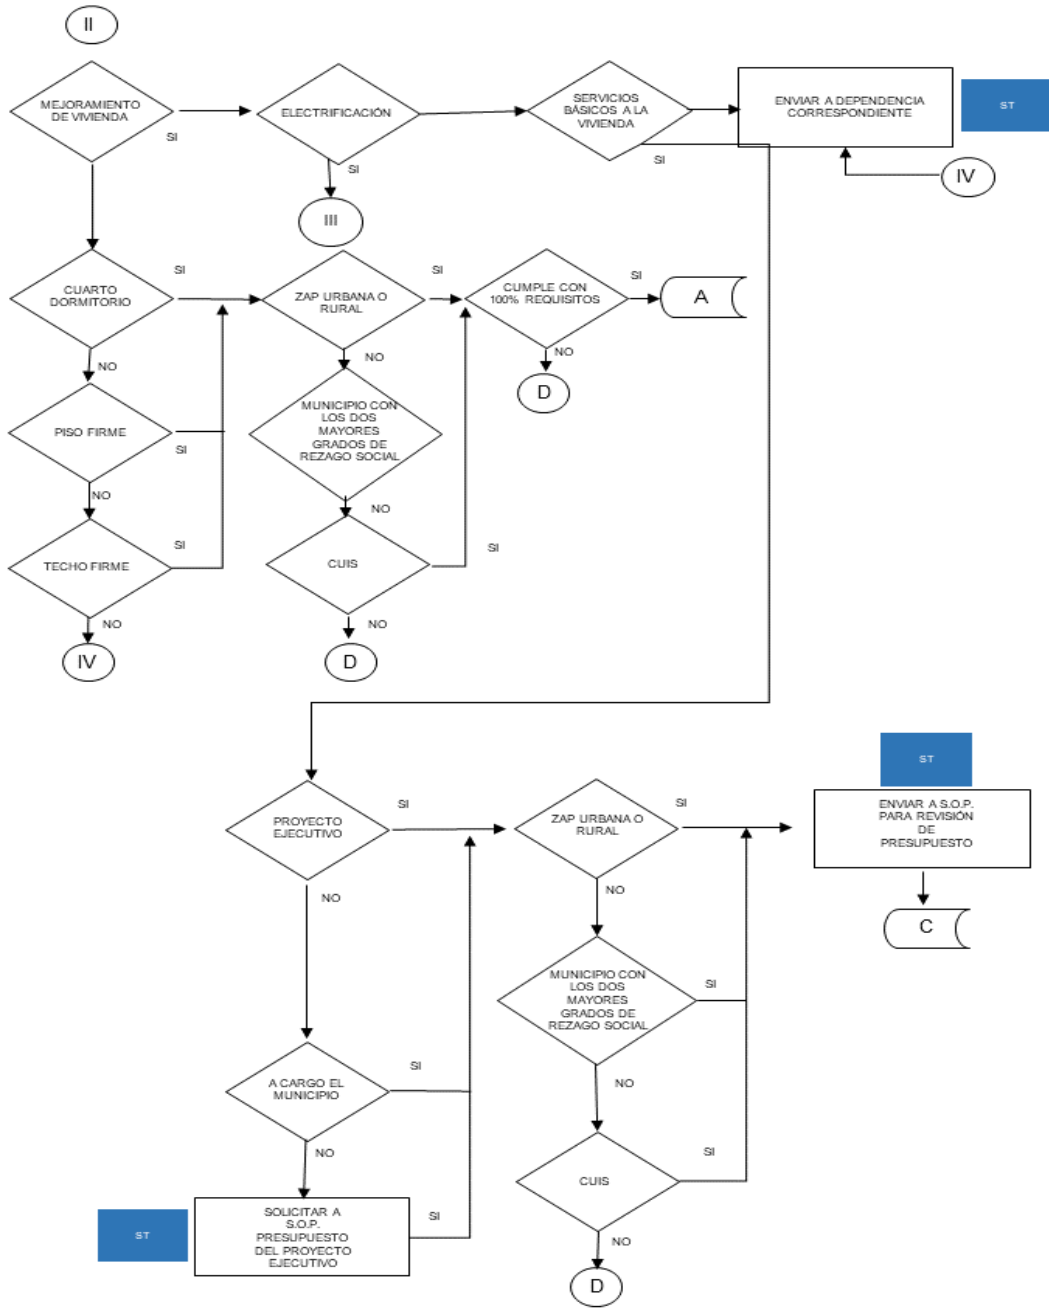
II

MEJORAMIENTO DE VIVIENDA

SI

ELECTRIFICACIÓN

SI

III

SERVICIOS BÁSICOS A LA VIVIENDA

SI

ENVIAR A DEPENDENCIA CORRESPONDIENTE

ST

IV

CUARTO DORMITORIO

SI

NO

ZAP URBANA O RURAL

SI

NO

CUMPLE CON 100% REQUISITOS

SI

NO

A

D

PISO FIRME

SI

NO

MUNICIPIO CON LOS DOS MAYORES GRADOS DE REZAGO SOCIAL

NO

TECHO FIRME

SI

NO

CUIS

SI

NO

IV

D

PROYECTO EJECUTIVO

SI

NO

ZAP URBANA O RURAL

SI

NO

ST

ENVIAR A S.O.P. PARA REVISIÓN DE PRESUPUESTO

C

MUNICIPIO CON LOS DOS MAYORES GRADOS DE REZAGO SOCIAL

SI

NO

A CARGO EL MUNICIPIO

SI

NO

CUIS

SI

NO

ST

SOLICITAR A S.O.P. PRESUPUESTO DEL PROYECTO EJECUTIVO

SI

D